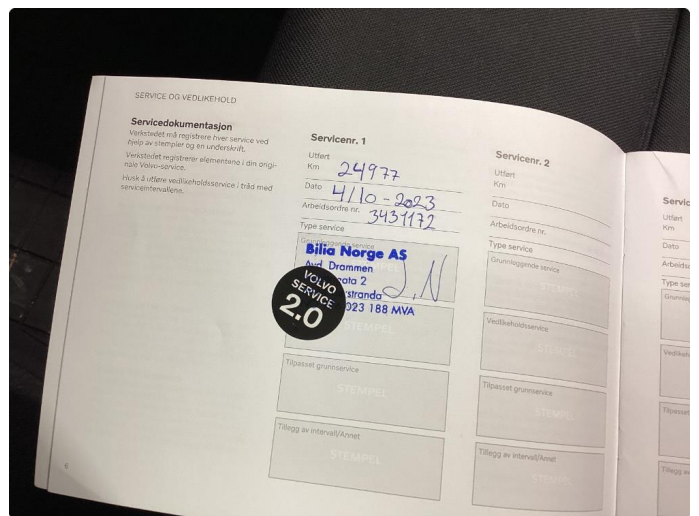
SERVICE OG VEDLIKEHOLD

Servicedokumentasjon
Verkstedet må registrere hver service ved hjelp av stempler og en underskrift.
Verkstedet registrerer elementene i din originale Volvo-service.
Husk å utføre vedlikeholdsservice i tråd med serviceintervallene.

Servicenr. 1
Utført
Km 24977
Dato 4/10-2023
Arbeidsordre nr. 3431172
Type service
Grunnleggende service
Bilia Norge AS
Avd. Drammen
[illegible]gata 2
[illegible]stranda
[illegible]023 188 MVA
VOLVO SERVICE 2.0
STEMPEL
Tilpasset grunnservice
STEMPEL
Tillegg av intervall/Annet
STEMPEL

Servicenr. 2
Utført
Km
Dato
Arbeidsordre nr.
Type service
Grunnleggende service
STEMPEL
Vedlikeholdsservice
STEMPEL
Tilpasset grunnservice
STEMPEL
Tillegg av intervall/Annet
STEMPEL

Servic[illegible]
Utført
Km
Dato
Arbeids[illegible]
Type ser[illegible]
Grunnl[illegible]
Vedlik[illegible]
Tilpass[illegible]
Tilleg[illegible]

6